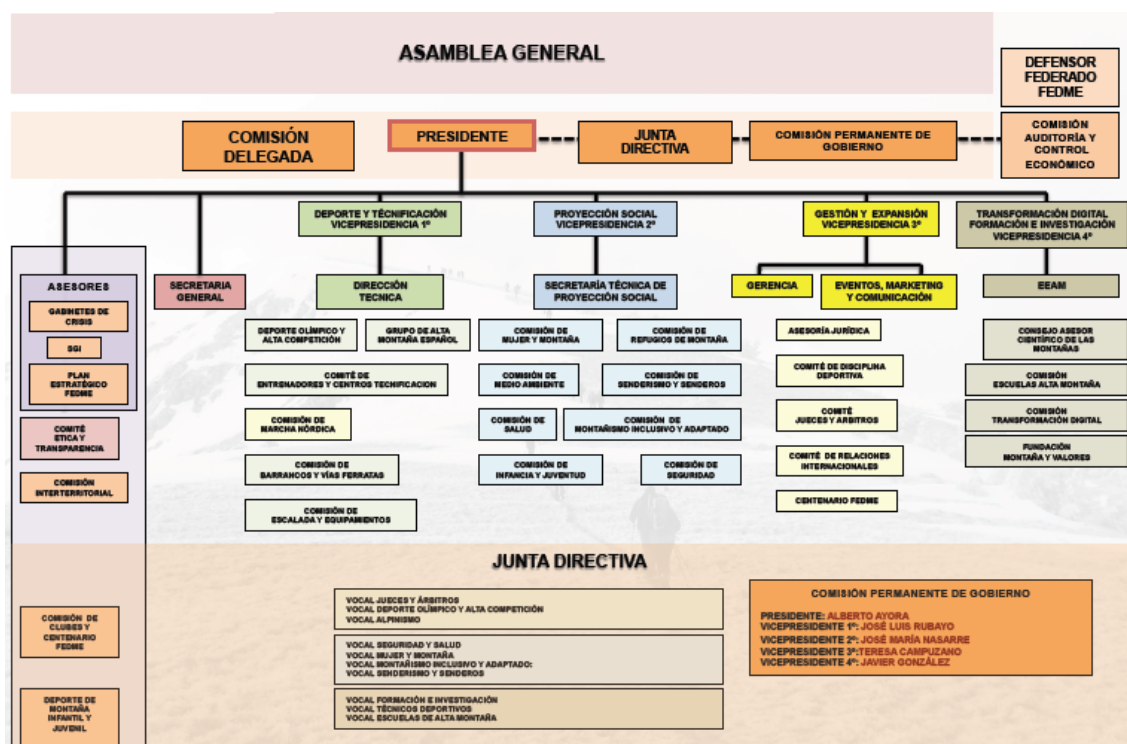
ASAMBLEA GENERAL

DEFENSOR FEDERADO FEDME

COMISIÓN DELEGADA

PRESIDENTE

JUNTA DIRECTIVA

COMISIÓN PERMANENTE DE GOBIERNO

COMISIÓN AUDITORÍA Y CONTROL ECONÓMICO

ASESORES

GABINETES DE CRISIS

SGI

PLAN ESTRATÉGICO FEDME

COMITÉ ETICA Y TRANSPARENCIA

COMISIÓN INTERTERRITORIAL

SECRETARIA GENERAL

DEPORTE Y TECNIFICACIÓN VICEPRESIDENCIA 1ª

DIRECCIÓN TECNICA

DEPORTE OLÍMPICO Y ALTA COMPETICIÓN

GRUPO DE ALTA MONTAÑA ESPAÑOL

COMITÉ DE ENTRENADORES Y CENTROS TECNIFICACION

COMISIÓN DE MARCHA NÓRDICA

COMISIÓN DE BARRANCOS Y VÍAS FERRATAS

COMISIÓN DE ESCALADA Y EQUIPAMIENTOS

PROYECCIÓN SOCIAL VICEPRESIDENCIA 2ª

SECRETARÍA TÉCNICA DE PROYECCIÓN SOCIAL

COMISIÓN DE MUJER Y MONTAÑA

COMISIÓN DE REFUGIOS DE MONTAÑA

COMISIÓN DE MEDIO AMBIENTE

COMISIÓN DE SENDERISMO Y SENDEROS

COMISIÓN DE SALUD

COMISIÓN DE MONTAÑISMO INCLUSIVO Y ADAPTADO

COMISIÓN DE INFANCIA Y JUVENTUD

COMISIÓN DE SEGURIDAD

GESTIÓN Y EXPANSIÓN VICEPRESIDENCIA 3ª

GERENCIA

EVENTOS, MARKETING Y COMUNICACIÓN

ASESORÍA JURÍDICA

COMITÉ DE DISCIPLINA DEPORTIVA

COMITÉ JUECES Y ARBITROS

COMITÉ DE RELACIONES INTERNACIONALES

CENTENARIO FEDME

TRANSFORMACIÓN DIGITAL FORMACIÓN E INVESTIGACIÓN VICEPRESIDENCIA 4ª

EEAM

CONSEJO ASESOR CIENTÍFICO DE LAS MONTAÑAS

COMISIÓN ESCUELAS ALTA MONTAÑA

COMISIÓN TRANSFORMACIÓN DIGITAL

FUNDACIÓN MONTAÑA Y VALORES

JUNTA DIRECTIVA

COMISIÓN DE CLUBES Y CENTENARIO FEDME

DEPORTE DE MONTAÑA INFANTIL Y JUVENIL

VOCAL JUECES Y ÁRBITROS
VOCAL DEPORTE OLÍMPICO Y ALTA COMPETICIÓN
VOCAL ALPINISMO

VOCAL SEGURIDAD Y SALUD
VOCAL MUJER Y MONTAÑA
VOCAL MONTAÑISMO INCLUSIVO Y ADAPTADO:
VOCAL SENDERISMO Y SENDEROS

VOCAL FORMACIÓN E INVESTIGACIÓN
VOCAL TÉCNICOS DEPORTIVOS
VOCAL ESCUELAS DE ALTA MONTAÑA

COMISIÓN PERMANENTE DE GOBIERNO

PRESIDENTE: ALBERTO AYORA
VICEPRESIDENTE 1º: JOSÉ LUIS RUBAYO
VICEPRESIDENTE 2º: JOSÉ MARÍA NASARRE
VICEPRESIDENTE 3º: TERESA CAMPUZANO
VICEPRESIDENTE 4º: JAVIER GONZÁLEZ